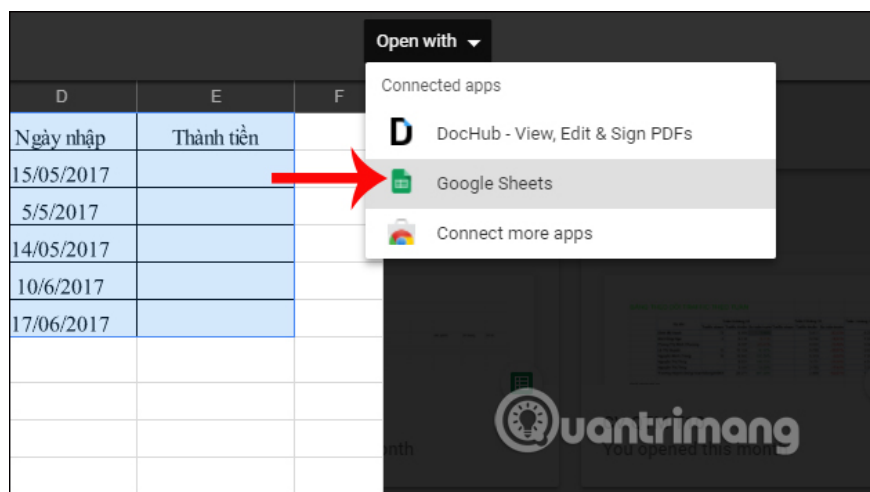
Open with

Connected apps

DocHub - View, Edit & Sign PDFs

Google Sheets

Connect more apps

| D | E | F |
|---|---|---|
| Ngày nhập | Thành tiền | |
| 15/05/2017 | | |
| 5/5/2017 | | |
| 14/05/2017 | | |
| 10/6/2017 | | |
| 17/06/2017 | | |

nth

You opened this mon

Quantrimang